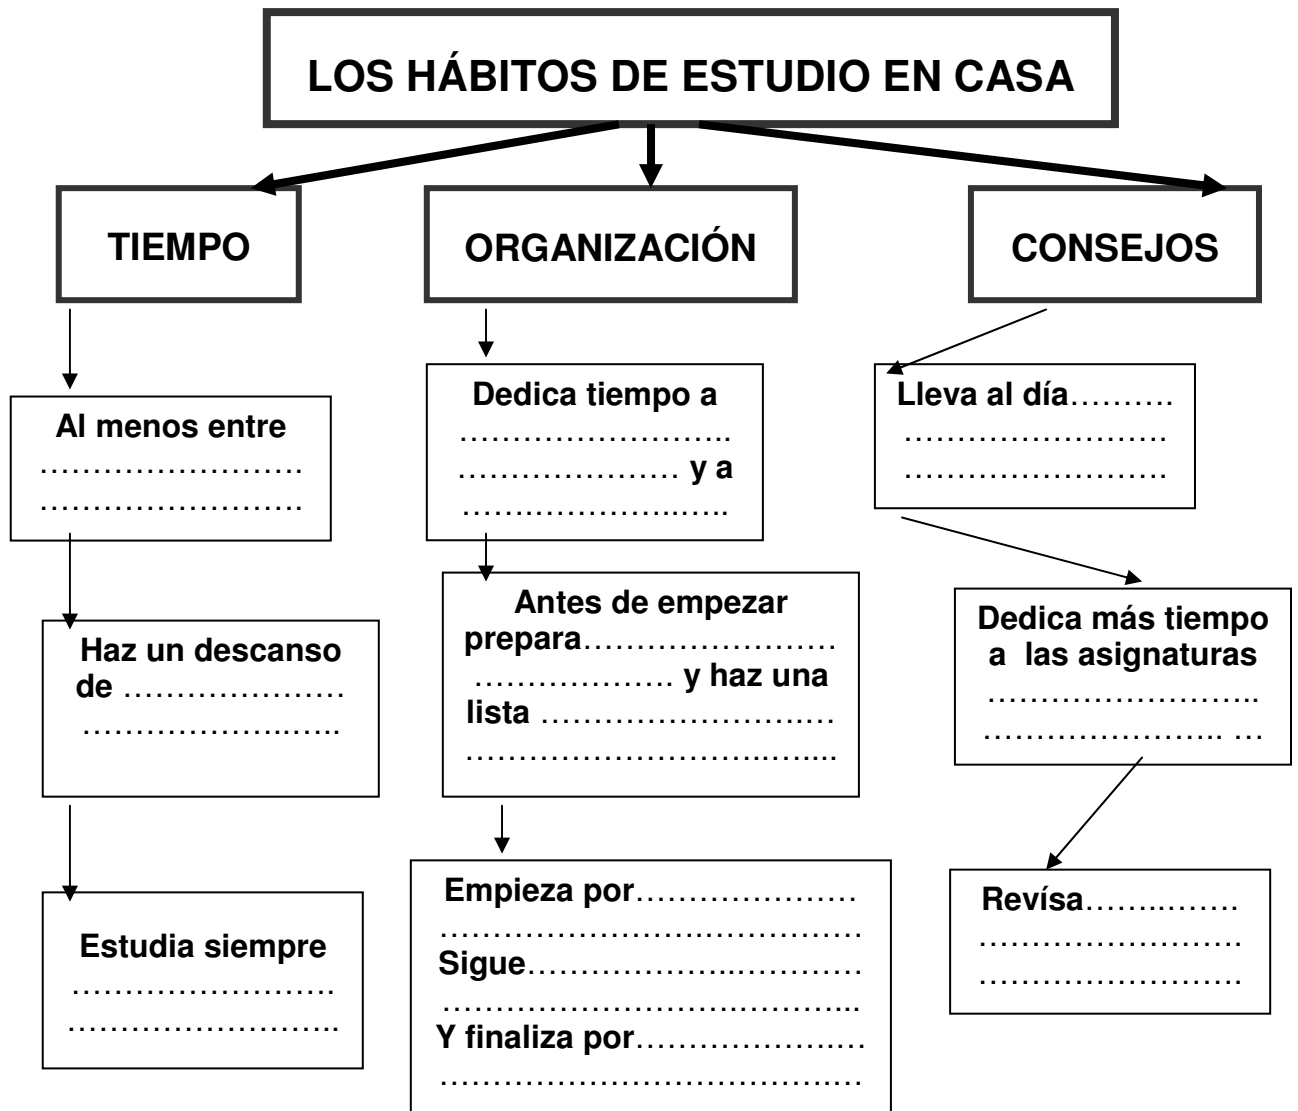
LOS HÁBITOS DE ESTUDIO EN CASA

TIEMPO

ORGANIZACIÓN

CONSEJOS

Al menos entre ……………………… ………………………

Haz un descanso de ………………… ……………………..

Estudia siempre ……………………… ……………………..

Dedica tiempo a …………………….. ………………… y a …………………….

Antes de empezar prepara…………………… ……………… y haz una lista ………………………. ……………………………...

Empieza por………………… ………………………………. Sigue…………………………. …………………………….. Y finaliza por………………… ……………………………….

Lleva al día………. ……………………… ………………………

Dedica más tiempo a las asignaturas …………………….. …………………. …

Revísa…………… ……………………… ………………………